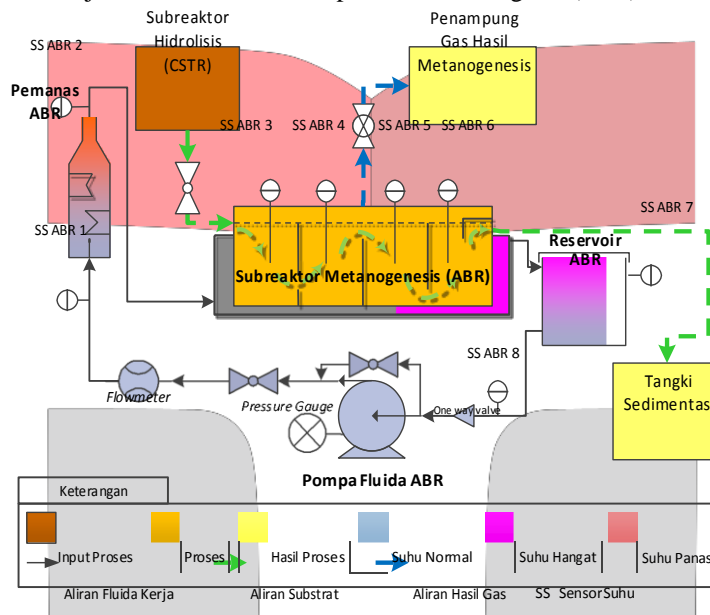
Subreaktor Hidrolisis (CSTR)

Penampung Gas Hasil Metanogenesis

SS ABR 2

Pemanas ABR

SS ABR 3

SS ABR 4

SS ABR 5

SS ABR 6

SS ABR 7

SS ABR 1

Subreaktor Metanogenesis (ABR)

Reservoir ABR

SS ABR 8

Tangki Sedimentas

Flowmeter

Pressure Gauge

One way valve

Pompa Fluida ABR

Keterangan

Input Proses

Proses

Hasil Proses

Suhu Normal

Suhu Hangat

Suhu Panas

Aliran Fluida Kerja

Aliran Substrat

Aliran Hasil Gas

SS SensorSuhu